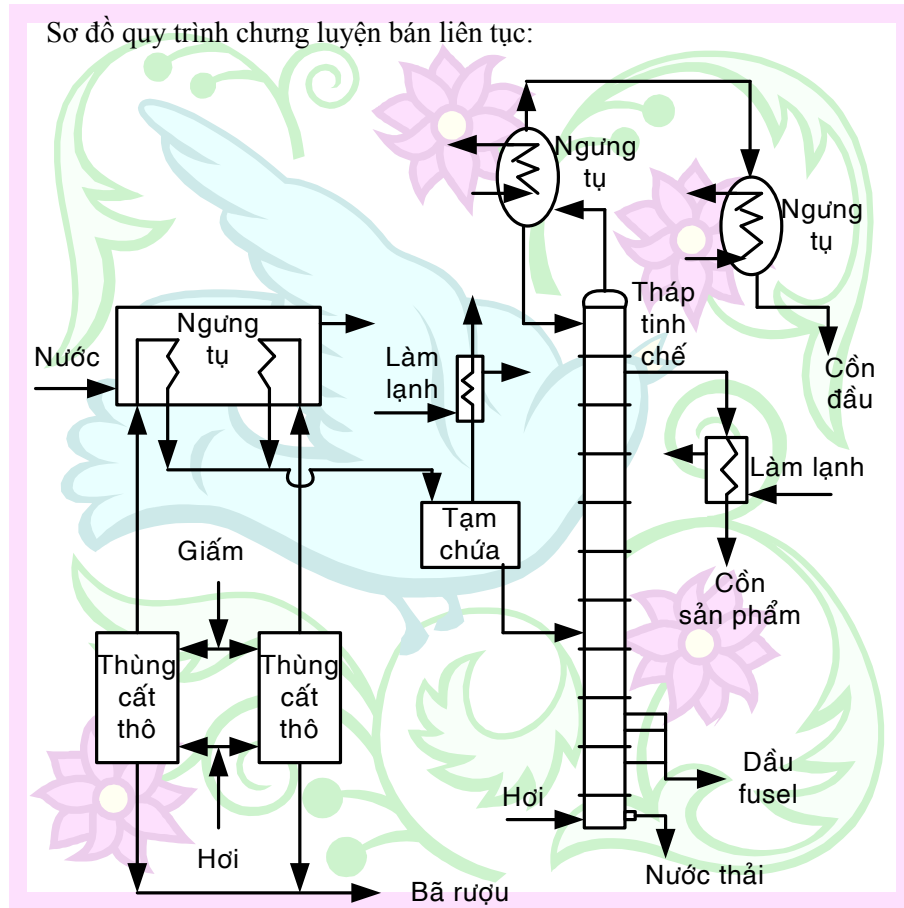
Sơ đồ quy trình chưng luyện bán liên tục:

Ngưng tụ

Ngưng tụ

Tháp tinh chế

Ngưng tụ

Nước

Làm lạnh

Cồn đầu

Làm lạnh

Tạm chứa

Giấm

Cồn sản phẩm

Thùng cất thô

Thùng cất thô

Dầu fusel

Hơi

Hơi

Nước thải

Bã rượu